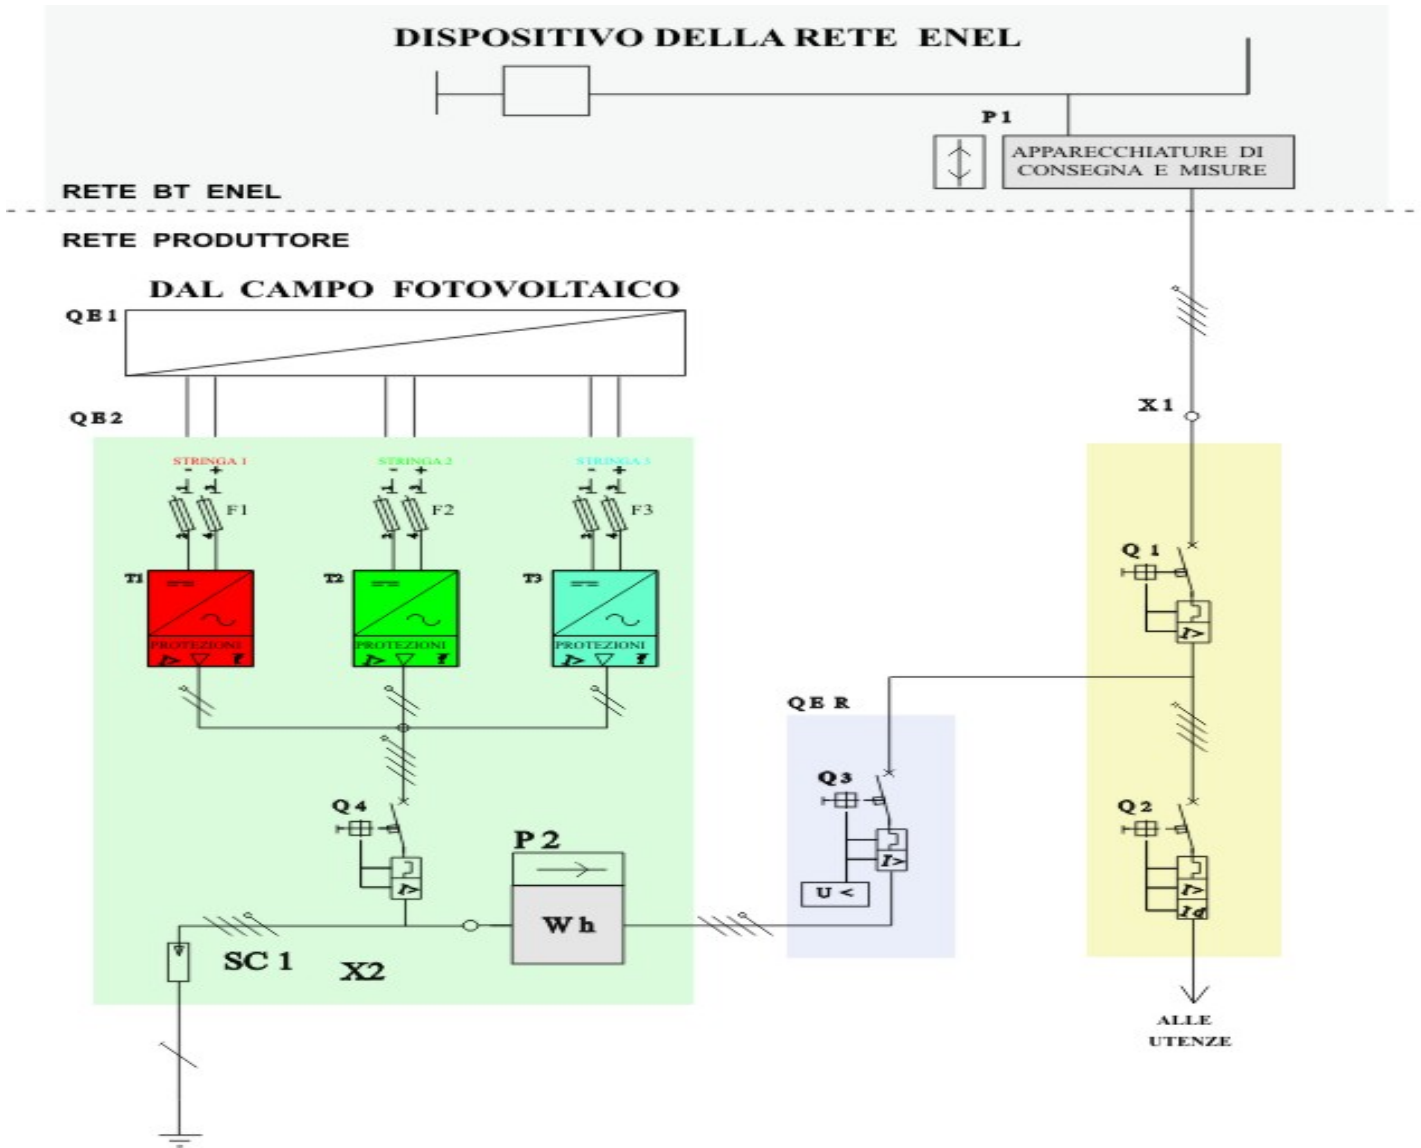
DISPOSITIVO DELLA RETE ENEL

P1

APPARECCHIATURE DI CONSEGNA E MISURE

RETE BT ENEL

RETE PRODUTTORE

DAL CAMPO FOTOVOLTAICO

QE1

QE2

X1

STRINGA 1
- +

STRINGA 2
- +

STRINGA 3
- +

F1

F2

F3

T1

T2

T3

PROTEZIONI

PROTEZIONI

PROTEZIONI

Q1

QER

Q3

Q4

Q2

P2

Wh

U <

SC1

X2

ALLE UTENZE